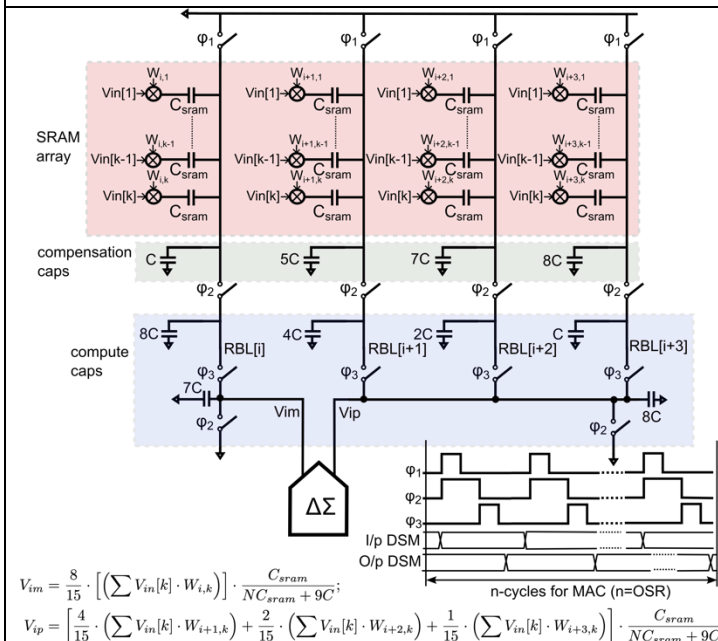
φ1 φ1 φ1 φ1

SRAM array

$W_{i,1}$ Vin[1] $C_{sram}$
$W_{i,k-1}$ Vin[k-1] $C_{sram}$
$W_{i,k}$ Vin[k] $C_{sram}$

$W_{i+1,1}$ Vin[1] $C_{sram}$
$W_{i+1,k-1}$ Vin[k-1] $C_{sram}$
$W_{i+1,k}$ Vin[k] $C_{sram}$

$W_{i+2,1}$ Vin[1] $C_{sram}$
$W_{i+2,k-1}$ Vin[k-1] $C_{sram}$
$W_{i+2,k}$ Vin[k] $C_{sram}$

$W_{i+3,1}$ Vin[1] $C_{sram}$
$W_{i+3,k-1}$ Vin[k-1] $C_{sram}$
$W_{i+3,k}$ Vin[k] $C_{sram}$

compensation caps C 5C 7C 8C

φ2 φ2 φ2 φ2

compute caps 8C 4C 2C C

RBL[i] RBL[i+1] RBL[i+2] RBL[i+3]

φ3 φ3 φ3 φ3

7C Vim Vip 8C

φ2 φ2

ΔΣ

φ1
φ2
φ3
I/p DSM
O/p DSM
n-cycles for MAC (n=OSR)

$V_{im} = \frac{8}{15} \cdot \left[\left(\sum V_{in}[k] \cdot W_{i,k}\right)\right] \cdot \frac{C_{sram}}{NC_{sram} + 9C}$;

$V_{ip} = \left[\frac{4}{15} \cdot \left(\sum V_{in}[k] \cdot W_{i+1,k}\right) + \frac{2}{15} \cdot \left(\sum V_{in}[k] \cdot W_{i+2,k}\right) + \frac{1}{15} \cdot \left(\sum V_{in}[k] \cdot W_{i+3,k}\right)\right] \cdot \frac{C_{sram}}{NC_{sram} + 9C}$